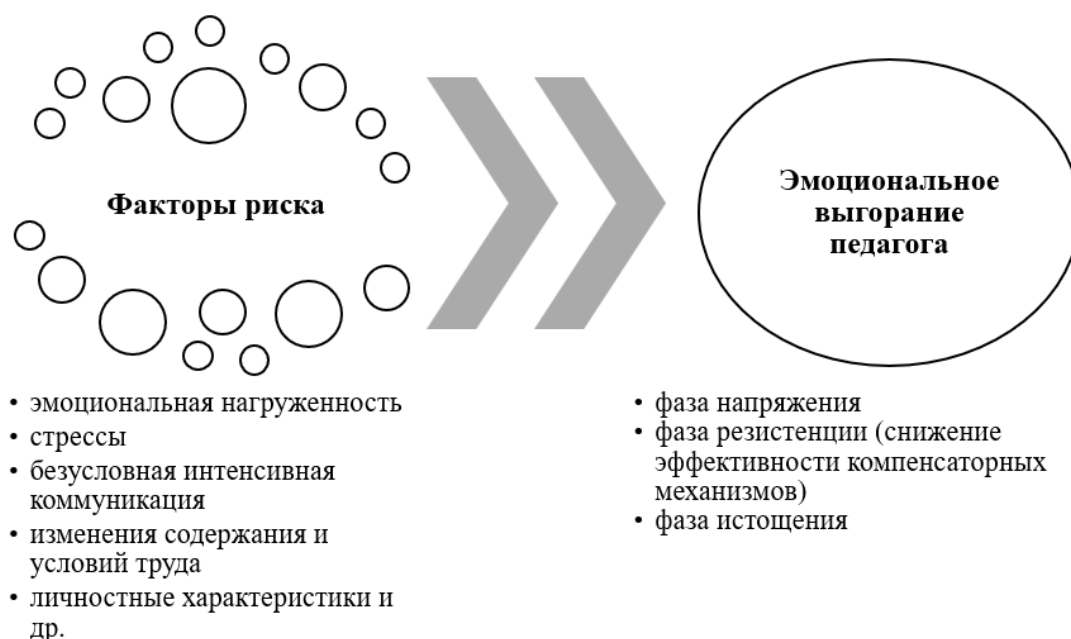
Факторы риска

Эмоциональное выгорание педагога

• эмоциональная нагруженность
• стрессы
• безусловная интенсивная коммуникация
• изменения содержания и условий труда
• личностные характеристики и др.

• фаза напряжения
• фаза резистенции (снижение эффективности компенсаторных механизмов)
• фаза истощения